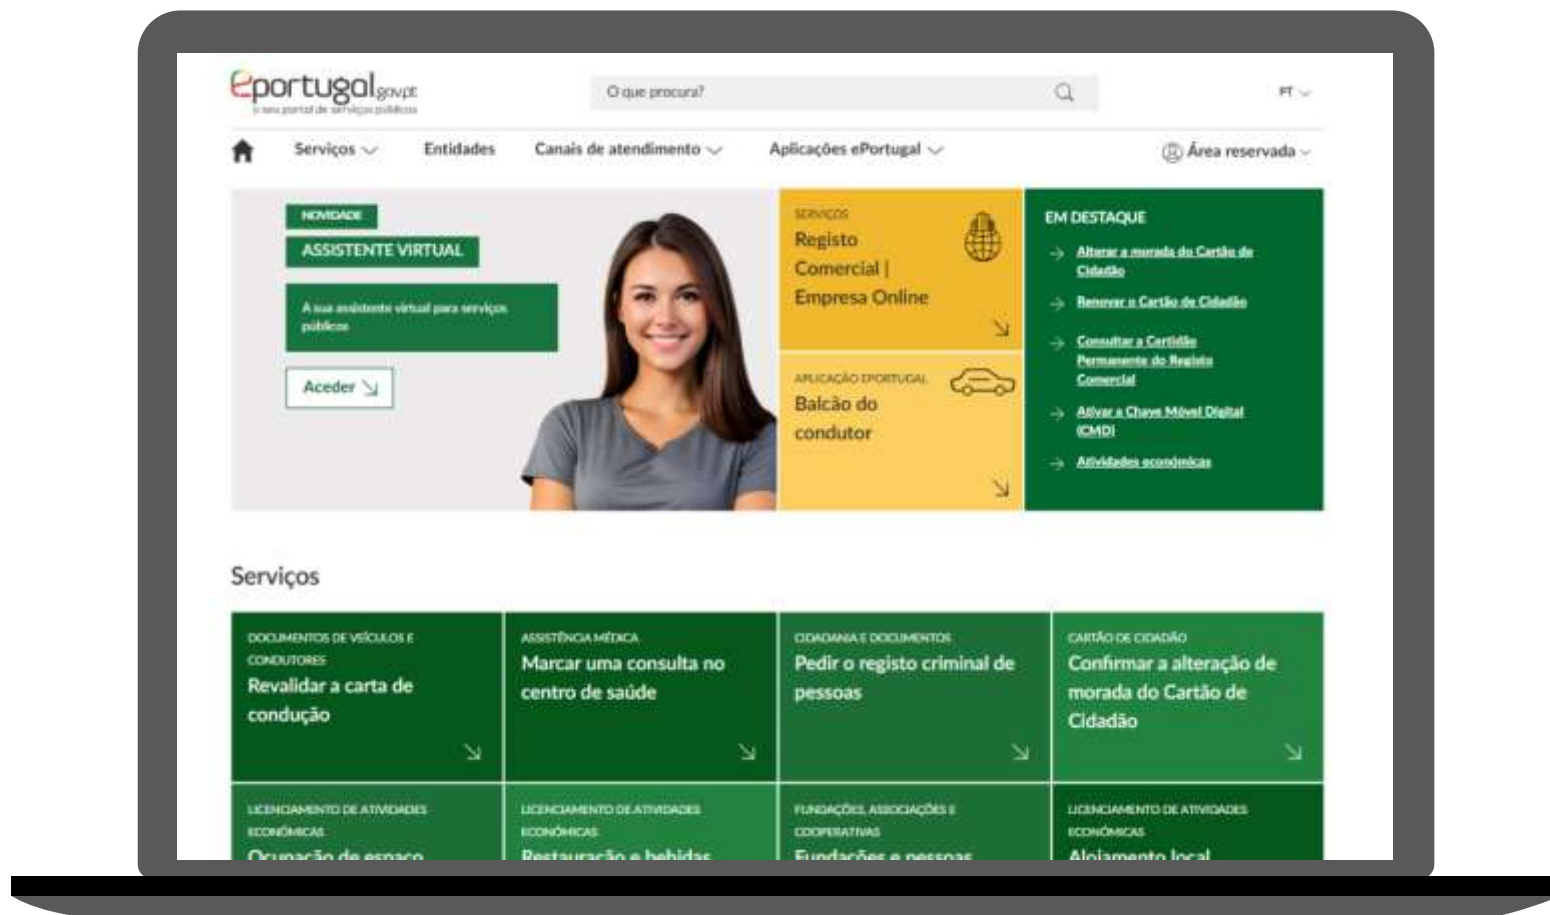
eportugal.gov.pt
o seu portal de serviços públicos

O que procura?

PT

Serviços Entidades Canais de atendimento Aplicações ePortugal Área reservada

NOVIDADE
ASSISTENTE VIRTUAL
A sua assistente virtual para serviços públicos
Aceder

SERVIÇOS
Registo Comercial | Empresa Online

APLICAÇÃO EPORTUGAL
Balcão do condutor

EM DESTAQUE
Alterar a morada do Cartão de Cidadão
Renovar o Cartão de Cidadão
Consultar a Certidão Permanente do Registo Comercial
Ativar a Chave Móvel Digital (CMD)
Atividades económicas

Serviços

DOCUMENTOS DE VEÍCULOS E CONDUTORES
Revalidar a carta de condução

ASSISTÊNCIA MÉDICA
Marcar uma consulta no centro de saúde

CIDADANIA E DOCUMENTOS
Pedir o registo criminal de pessoas

CARTÃO DE CIDADÃO
Confirmar a alteração de morada do Cartão de Cidadão

LICENCIAMENTO DE ATIVIDADES ECONÓMICAS
Ocupação de espaço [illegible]

LICENCIAMENTO DE ATIVIDADES ECONÓMICAS
Restauração e bebidas

FUNDAÇÕES, ASSOCIAÇÕES E COOPERATIVAS
Fundações e pessoas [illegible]

LICENCIAMENTO DE ATIVIDADES ECONÓMICAS
Alojamento local